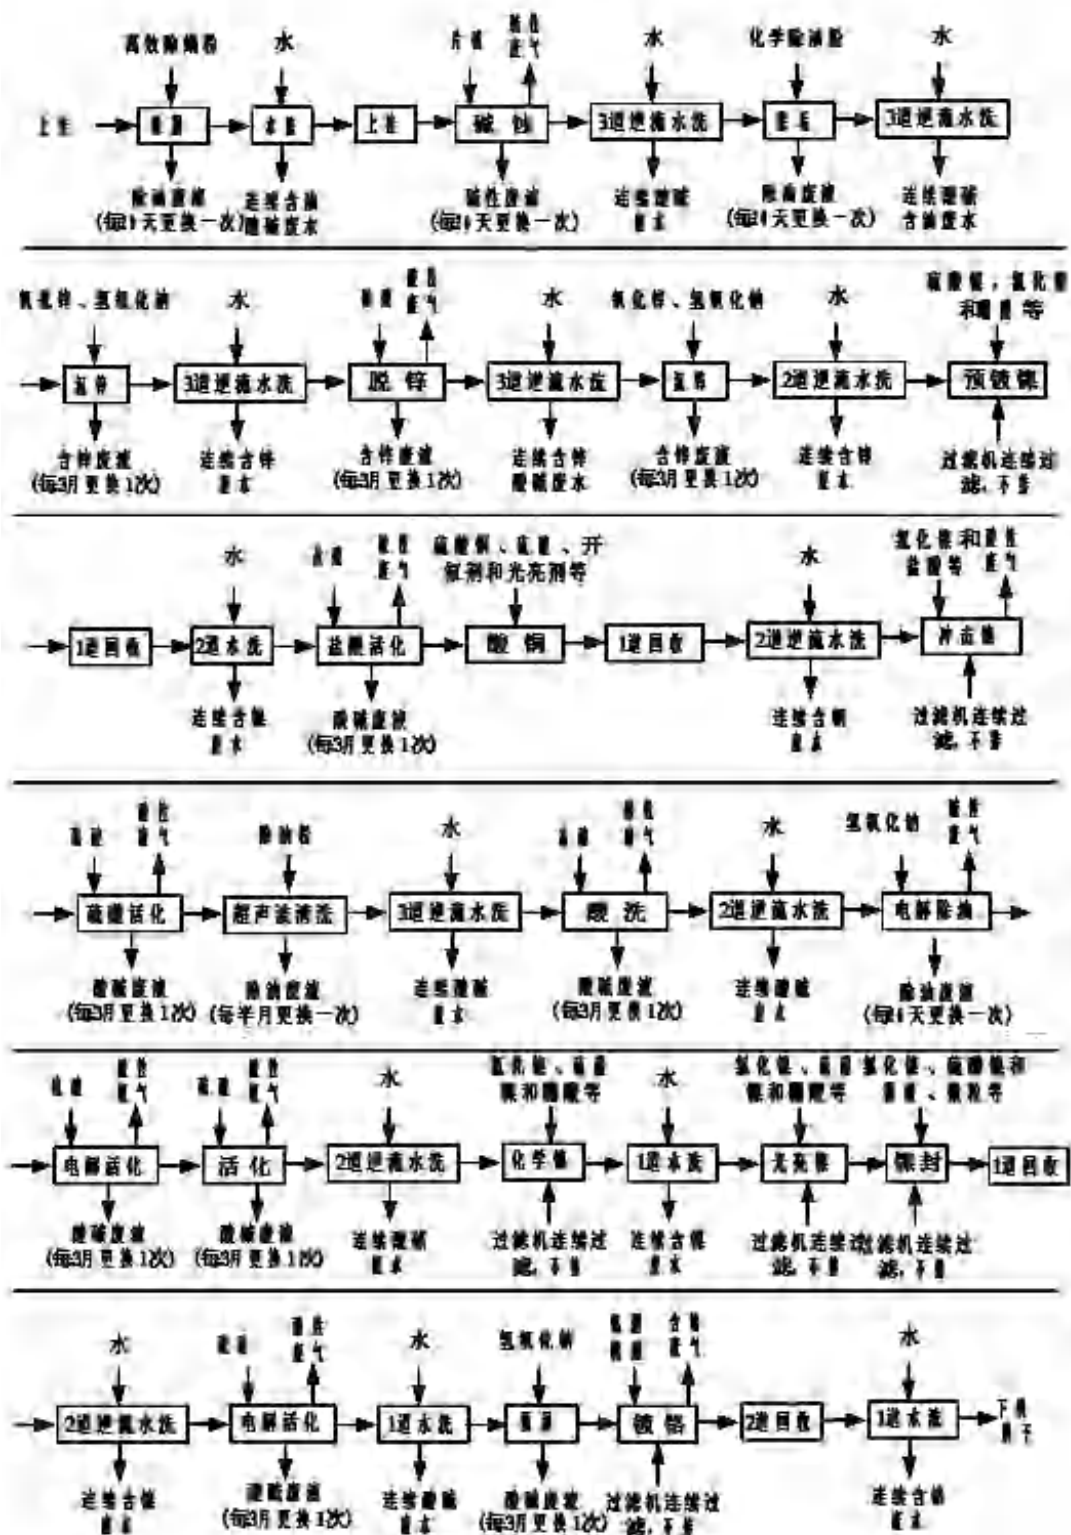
高效除蜡粉　水　片碱　酸性废气　水　化学除油粉　水

上挂　除蜡　水洗　上挂　碱蚀　3道逆流水洗　除油　3道逆流水洗

除油废液（每1天更换一次）　连续含油酸碱废水　碱性废液（每1天更换一次）　连续酸碱废水　除油废液（每1天更换一次）　连续酸碱含油废水

氧化锌、氢氧化钠　水　硝酸　酸性废气　水　氧化锌、氢氧化钠　水　硫酸镍，氯化镍和硼酸等

沉锌　3道逆流水洗　脱锌　3道逆流水洗　沉锌　2道逆流水洗　预镀镍

含锌废液（每3月更换1次）　连续含锌废水　含锌废液（每3月更换1次）　连续含锌酸碱废水　含锌废液（每3月更换1次）　连续含锌废水　过滤机连续过滤，不排

水　盐酸　酸性废气　硫酸铜、硫酸、开缸剂和光亮剂等　水　氯化镍和盐酸等　酸性废气

1道回收　2道水洗　盐酸活化　酸铜　1道回收　2道逆流水洗　冲击镍

连续含镍废水　酸碱废液（每3月更换1次）　连续含铜废水　过滤机连续过滤，不排

硫酸　酸性废气　除油粉　水　硫酸　酸性废气　水　氢氧化钠　碱性废气

硫酸活化　超声波清洗　3道逆流水洗　酸洗　2道逆流水洗　电解除油

酸碱废液（每3月更换1次）　除油废液（每半月更换一次）　连续酸碱废水　酸碱废液（每3月更换1次）　连续酸碱废水　除油废液（每1天更换一次）

硫酸　酸性废气　硫酸　酸性废气　水　氯化镍、硫酸镍和硼酸等　水　氯化镍、硫酸镍和硼酸等　氯化镍、硫酸镍、微粒等

电解活化　活化　2道逆流水洗　化学镍　1道水洗　光亮镍　镍封　1道回收

酸碱废液（每3月更换1次）　酸碱废液（每3月更换1次）　连续酸碱废水　过滤机连续过滤，不排　连续含镍废水　过滤机连续过滤，不排　过滤机连续过滤，不排

水　硫酸　酸性废气　水　氢氧化钠　铬酐硫酸　含铬废气　水

2道逆流水洗　电解活化　1道水洗　中和　镀铬　2道回收　1道水洗　下挂包装

连续含镍废水　酸碱废液（每3月更换1次）　连续酸碱废水　酸碱废液（每3月更换1次）　过滤机连续过滤，不排　连续含铬废水